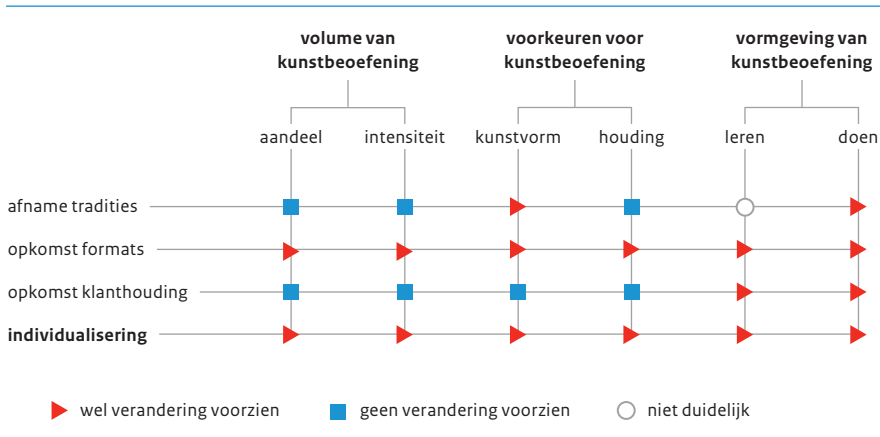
volume van kunstbeoefening

voorkeuren voor kunstbeoefening

vormgeving van kunstbeoefening

aandeel
intensiteit
kunstvorm
houding
leren
doen

afname tradities
opkomst formats
opkomst klanthouding
**individualisering**

wel verandering voorzien
geen verandering voorzien
niet duidelijk